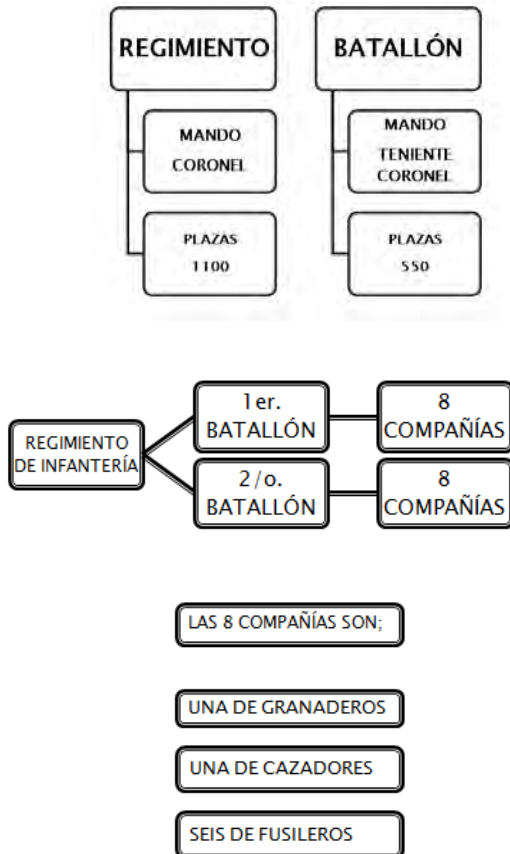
REGIMIENTO

MANDO
CORONEL

PLAZAS
1100

BATALLÓN

MANDO
TENIENTE CORONEL

PLAZAS
550

REGIMIENTO DE INFANTERÍA

1er. BATALLÓN

8 COMPAÑÍAS

2/o. BATALLÓN

8 COMPAÑÍAS

LAS 8 COMPAÑÍAS SON;

UNA DE GRANADEROS

UNA DE CAZADORES

SEIS DE FUSILEROS